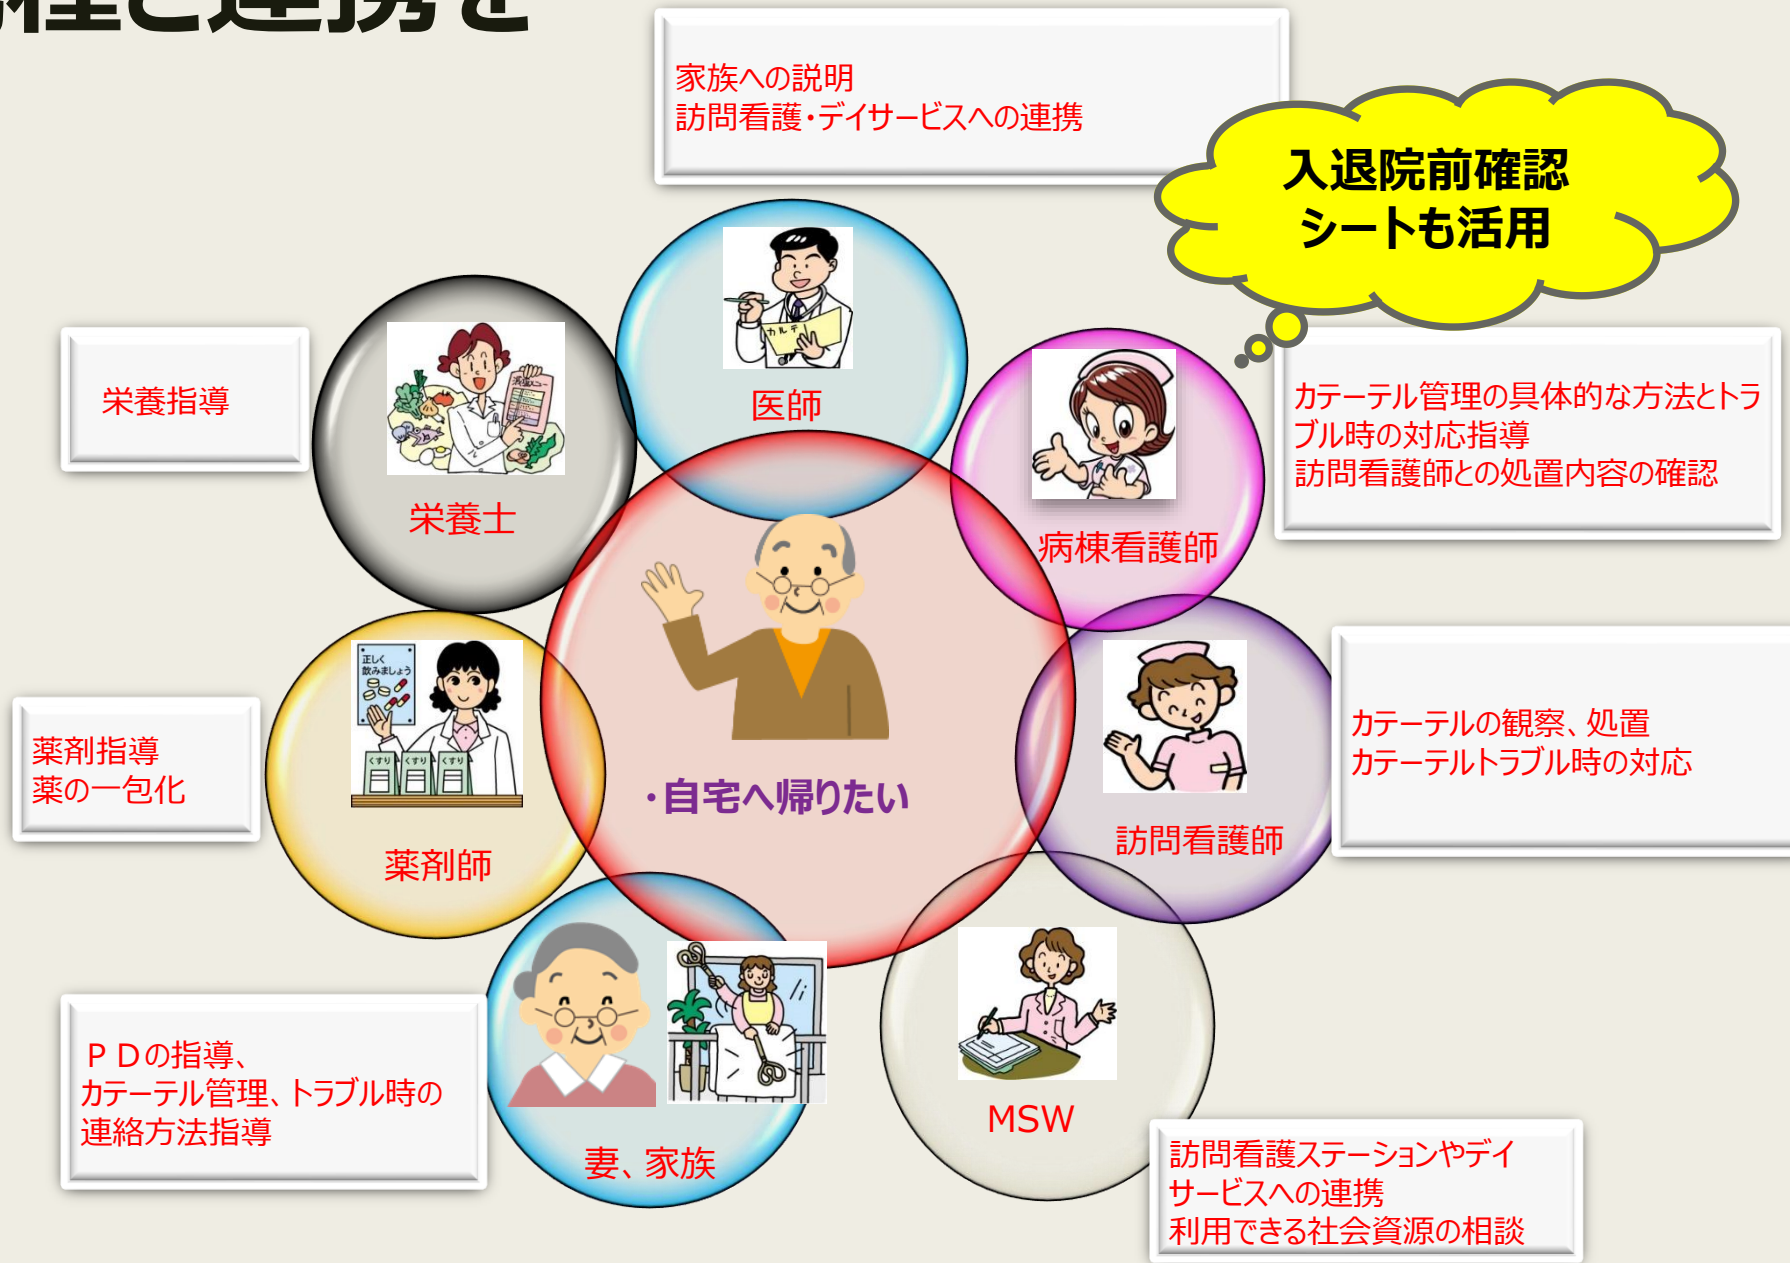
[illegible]種と連携を

家族への説明
訪問看護・デイサービスへの連携

入退院前確認
シートも活用

栄養指導

医師

カルテ

栄養士

病棟看護師

カテーテル管理の具体的な方法とトラブル時の対応指導
訪問看護師との処置内容の確認

正しく飲みましょう

くすり くすり くすり

薬剤指導
薬の一包化

・自宅へ帰りたい

カテーテルの観察、処置
カテーテルトラブル時の対応

薬剤師

訪問看護師

ＰＤの指導、
カテーテル管理、トラブル時の連絡方法指導

MSW

妻、家族

訪問看護ステーションやデイサービスへの連携
利用できる社会資源の相談